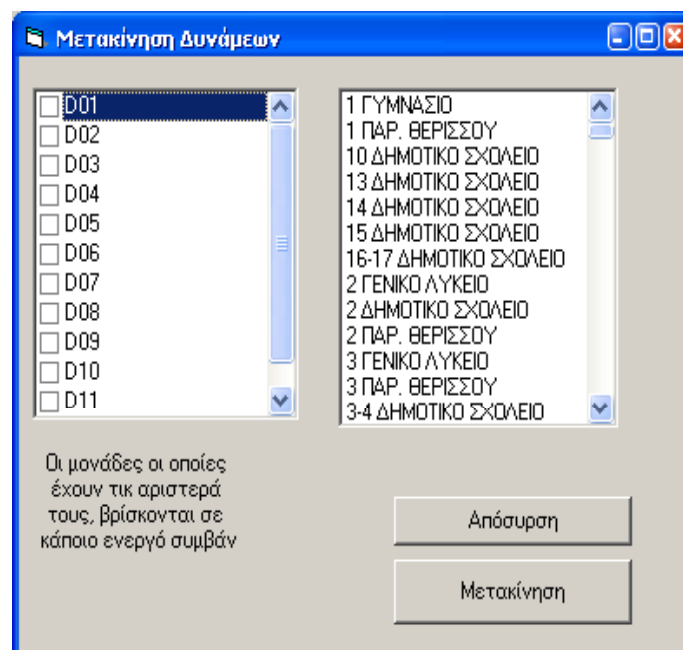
Μετακίνηση Δυνάμεων

D01
D02
D03
D04
D05
D06
D07
D08
D09
D10
D11

1 ΓΥΜΝΑΣΙΟ
1 ΠΑΡ. ΘΕΡΙΣΣΟΥ
10 ΔΗΜΟΤΙΚΟ ΣΧΟΛΕΙΟ
13 ΔΗΜΟΤΙΚΟ ΣΧΟΛΕΙΟ
14 ΔΗΜΟΤΙΚΟ ΣΧΟΛΕΙΟ
15 ΔΗΜΟΤΙΚΟ ΣΧΟΛΕΙΟ
16-17 ΔΗΜΟΤΙΚΟ ΣΧΟΛΕΙΟ
2 ΓΕΝΙΚΟ ΛΥΚΕΙΟ
2 ΔΗΜΟΤΙΚΟ ΣΧΟΛΕΙΟ
2 ΠΑΡ. ΘΕΡΙΣΣΟΥ
3 ΓΕΝΙΚΟ ΛΥΚΕΙΟ
3 ΠΑΡ. ΘΕΡΙΣΣΟΥ
3-4 ΔΗΜΟΤΙΚΟ ΣΧΟΛΕΙΟ

Οι μονάδες οι οποίες έχουν τικ αριστερά τους, βρίσκονται σε κάποιο ενεργό συμβάν

Απόσυρση

Μετακίνηση